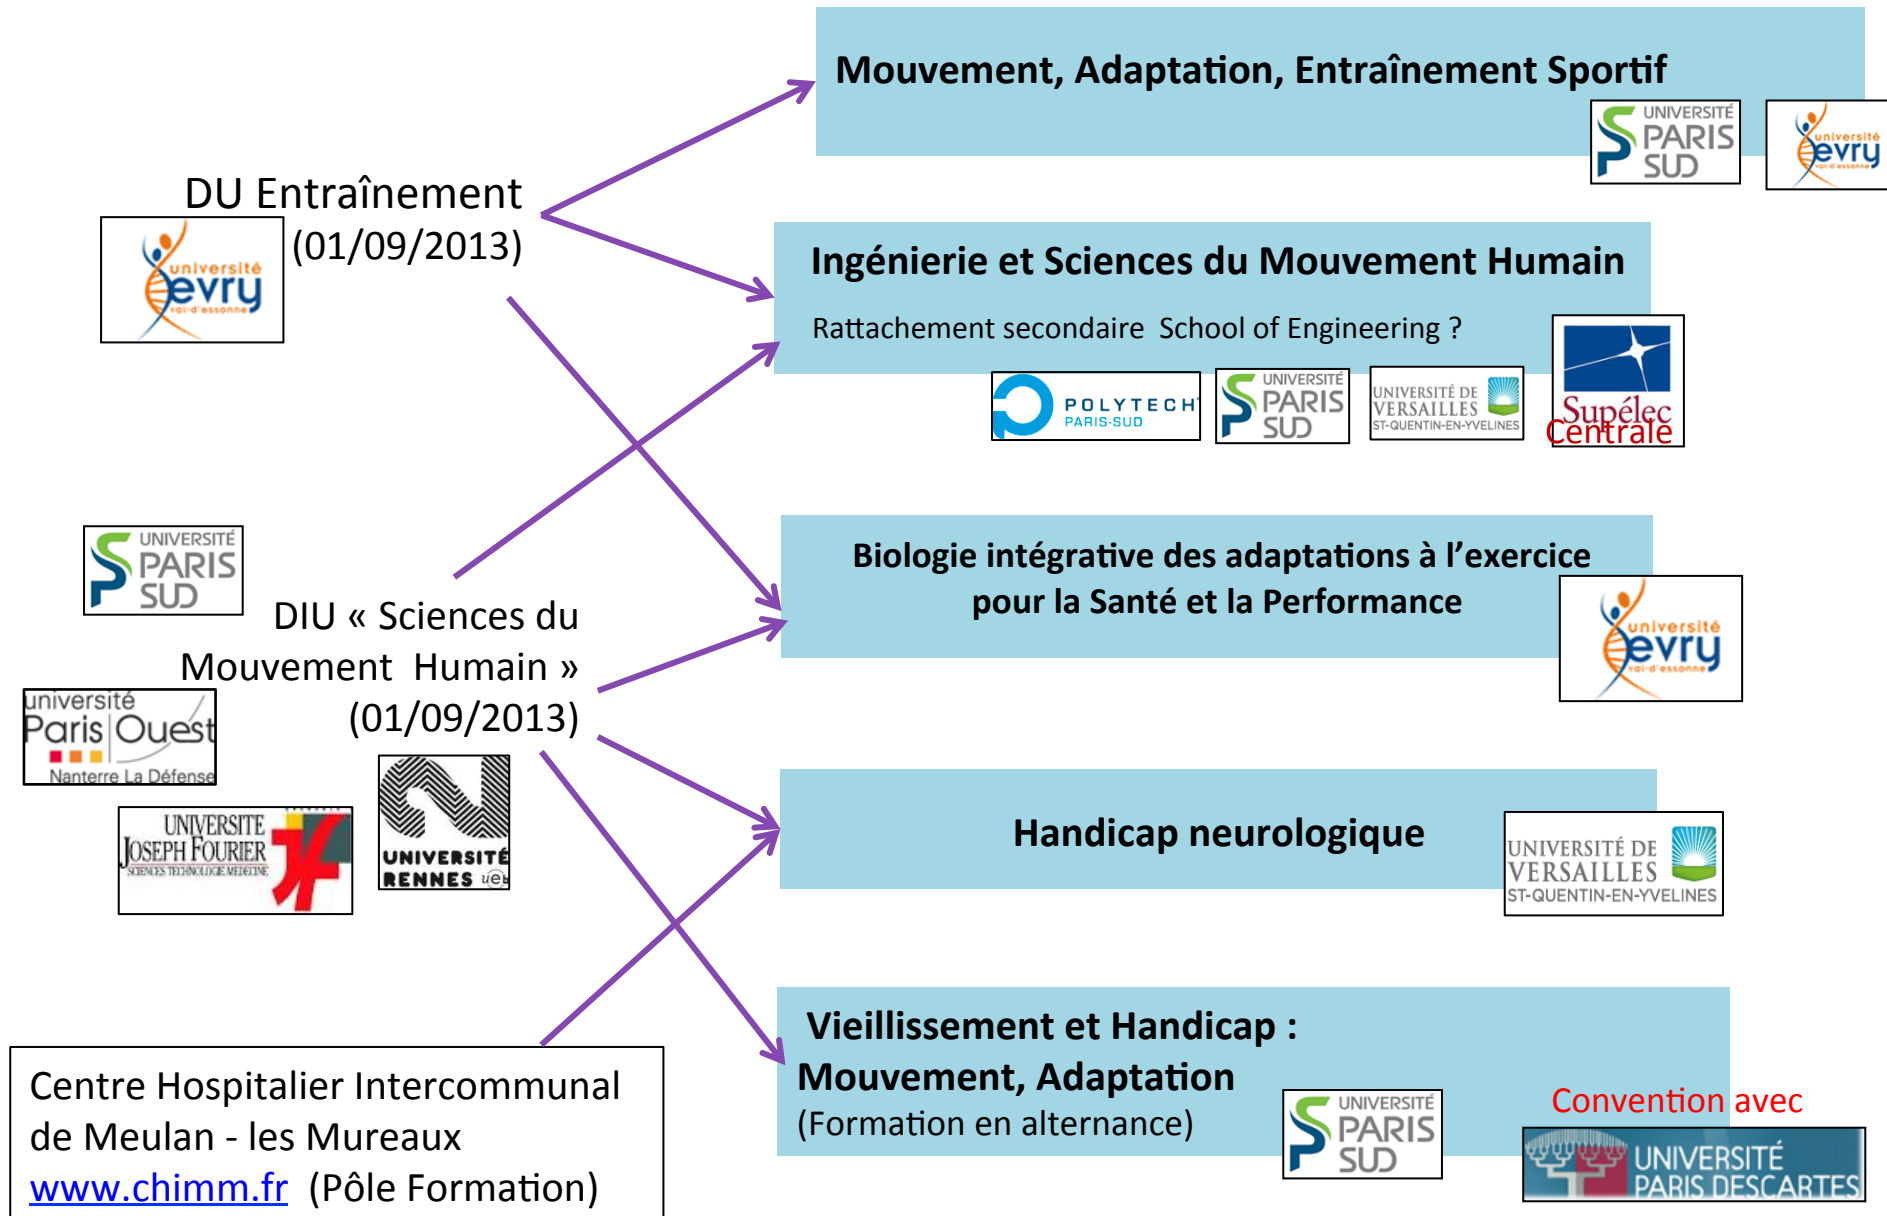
Mouvement, Adaptation, Entraînement Sportif

UNIVERSITÉ PARIS SUD

université evry val-d'essonne

DU Entraînement (01/09/2013)

université evry val-d'essonne

Ingénierie et Sciences du Mouvement Humain

Rattachement secondaire School of Engineering ?

POLYTECH PARIS-SUD

UNIVERSITÉ PARIS SUD

UNIVERSITÉ DE VERSAILLES ST-QUENTIN-EN-YVELINES

Supélec Centrale

UNIVERSITÉ PARIS SUD

DIU « Sciences du Mouvement Humain » (01/09/2013)

Biologie intégrative des adaptations à l'exercice pour la Santé et la Performance

université evry val-d'essonne

université Paris Ouest Nanterre La Défense

UNIVERSITE JOSEPH FOURIER SCIENCES TECHNOLOGIE MEDECINE

UNIVERSITÉ RENNES ueb

Handicap neurologique

UNIVERSITÉ DE VERSAILLES ST-QUENTIN-EN-YVELINES

Vieillissement et Handicap : Mouvement, Adaptation (Formation en alternance)

UNIVERSITÉ PARIS SUD

Convention avec

UNIVERSITÉ PARIS DESCARTES

Centre Hospitalier Intercommunal de Meulan - les Mureaux www.chimm.fr (Pôle Formation)